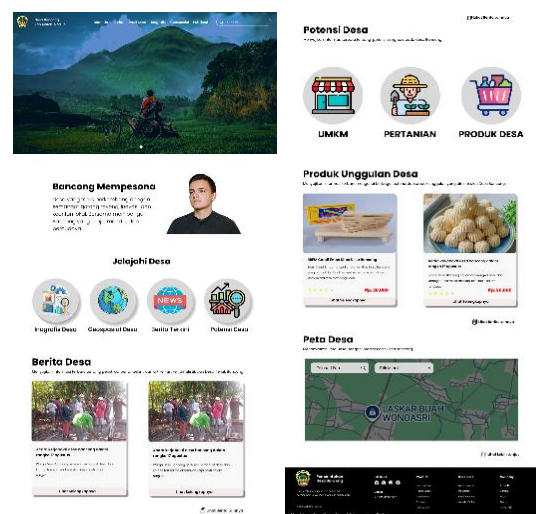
Potensi Desa

UMKM
PERTANIAN
PRODUK DESA

Bancong Mempesona

Jelajahi Desa

Infografis Desa
Geospasial Desa
Berita Terkini
Potensi Desa

NEWS

Produk Unggulan Desa

Berita Desa

Peta Desa

ASKAR BUAH WONGASRI